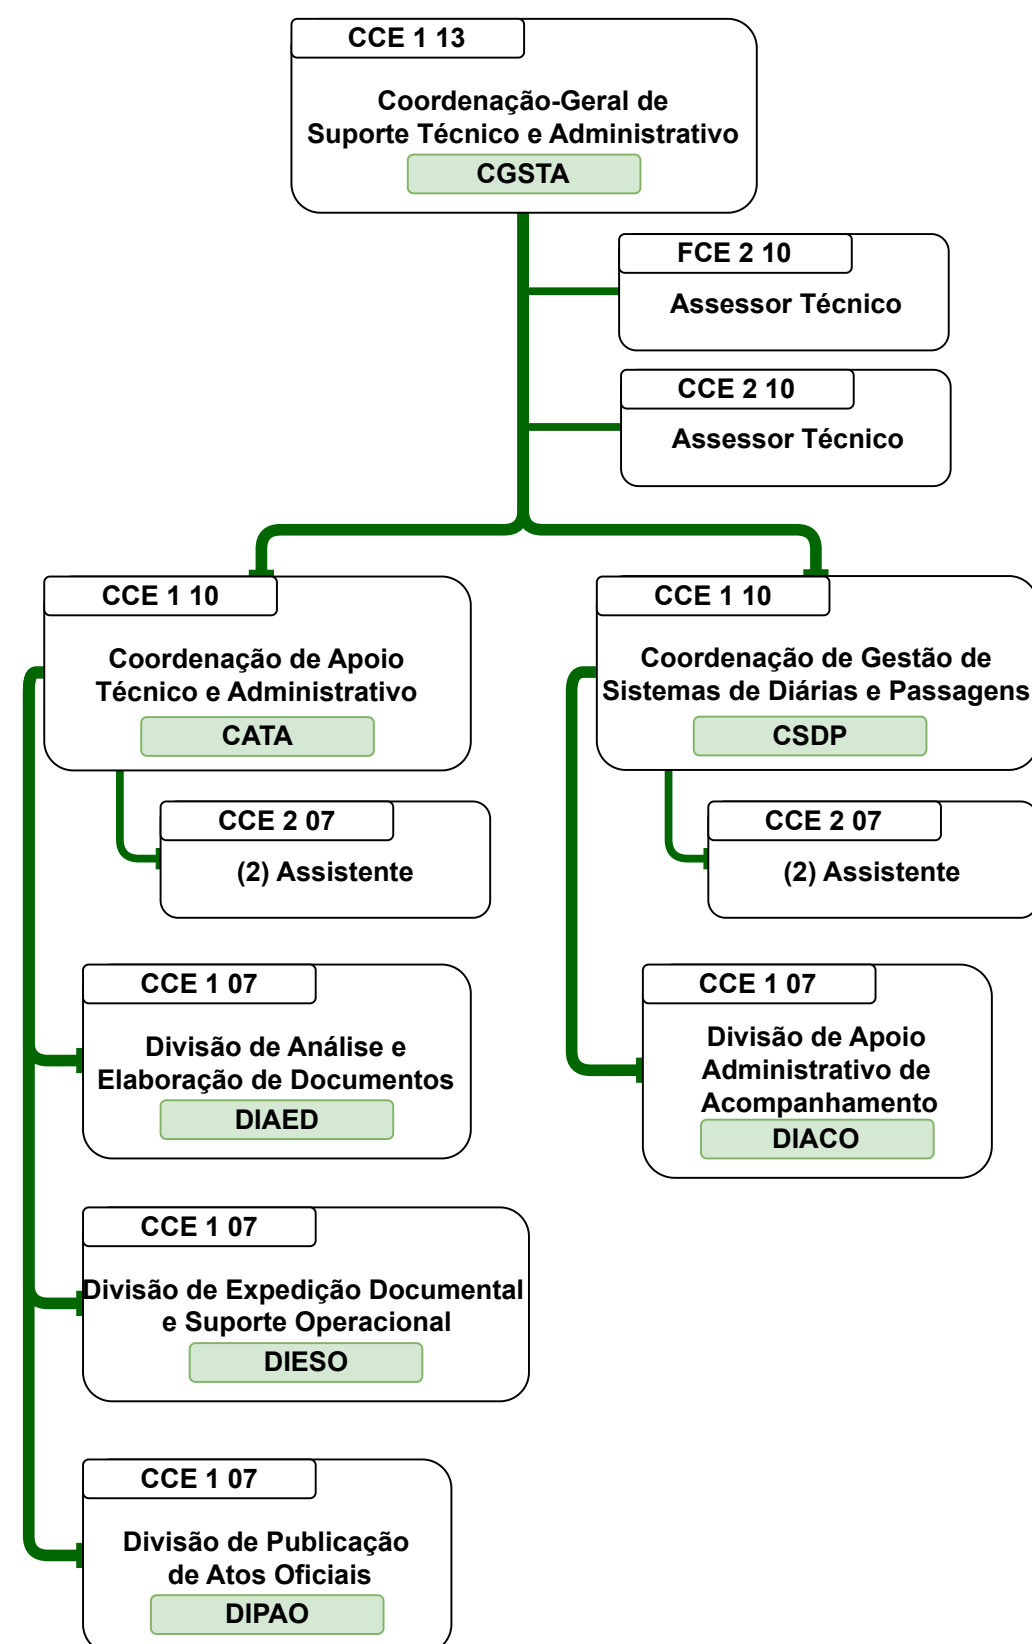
CCE 1 13

Coordenação-Geral de Suporte Técnico e Administrativo

CGSTA

FCE 2 10

Assessor Técnico

CCE 2 10

Assessor Técnico

CCE 1 10

Coordenação de Apoio Técnico e Administrativo

CATA

CCE 2 07

(2) Assistente

CCE 1 07

Divisão de Análise e Elaboração de Documentos

DIAED

CCE 1 07

Divisão de Expedição Documental e Suporte Operacional

DIESO

CCE 1 07

Divisão de Publicação de Atos Oficiais

DIPAO

CCE 1 10

Coordenação de Gestão de Sistemas de Diárias e Passagens

CSDP

CCE 2 07

(2) Assistente

CCE 1 07

Divisão de Apoio Administrativo de Acompanhamento

DIACO